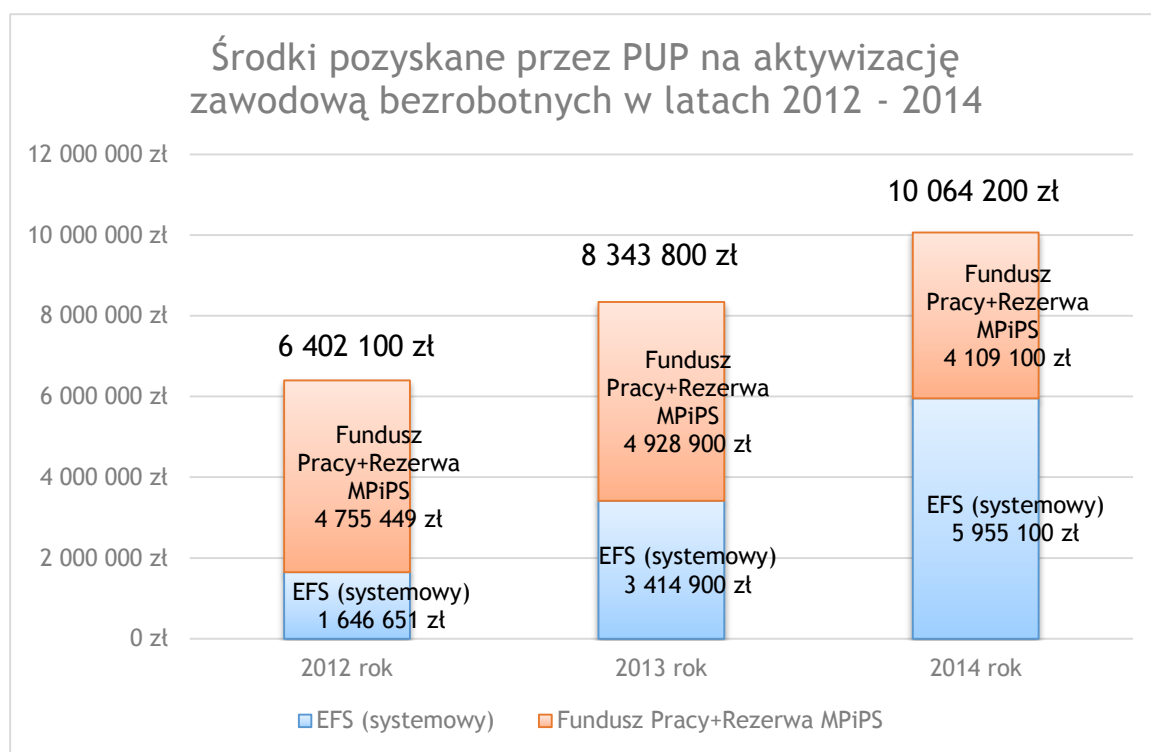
Środki pozyskane przez PUP na aktywizację zawodową bezrobotnych w latach 2012 - 2014

12 000 000 zł
10 000 000 zł
8 000 000 zł
6 000 000 zł
4 000 000 zł
2 000 000 zł
0 zł

6 402 100 zł

Fundusz Pracy+Rezerwa MPiPS 4 755 449 zł

EFS (systemowy) 1 646 651 zł

8 343 800 zł

Fundusz Pracy+Rezerwa MPiPS 4 928 900 zł

EFS (systemowy) 3 414 900 zł

10 064 200 zł

Fundusz Pracy+Rezerwa MPiPS 4 109 100 zł

EFS (systemowy) 5 955 100 zł

2012 rok
2013 rok
2014 rok

EFS (systemowy)
Fundusz Pracy+Rezerwa MPiPS